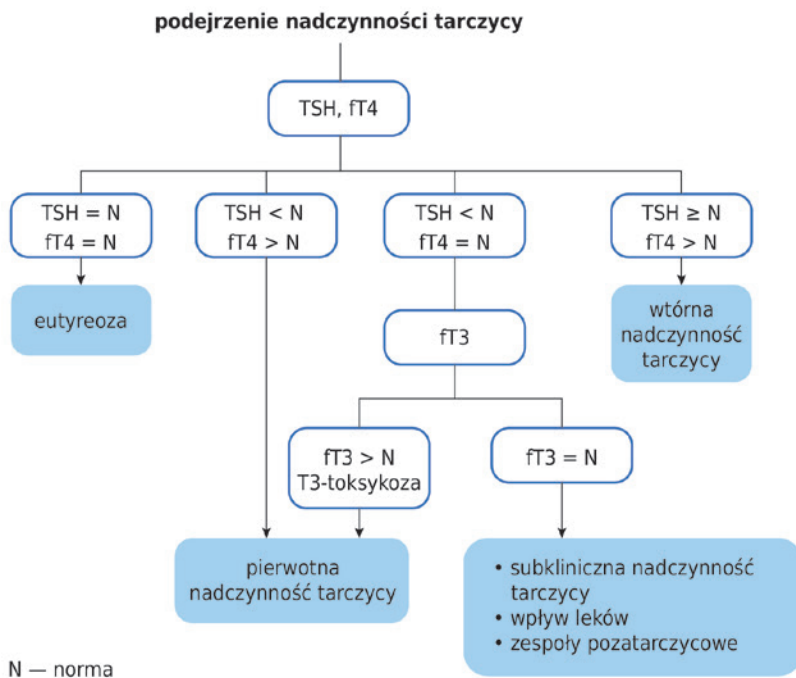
podejrzenie nadczynności tarczycy

TSH, fT4

TSH = N
fT4 = N

TSH < N
fT4 > N

TSH < N
fT4 = N

TSH ≥ N
fT4 > N

eutyreoza

fT3

wtórna nadczynność tarczycy

fT3 > N
T3-toksykoza

fT3 = N

pierwotna nadczynność tarczycy

• subkliniczna nadczynność tarczycy
• wpływ leków
• zespoły pozatarczycowe

N — norma